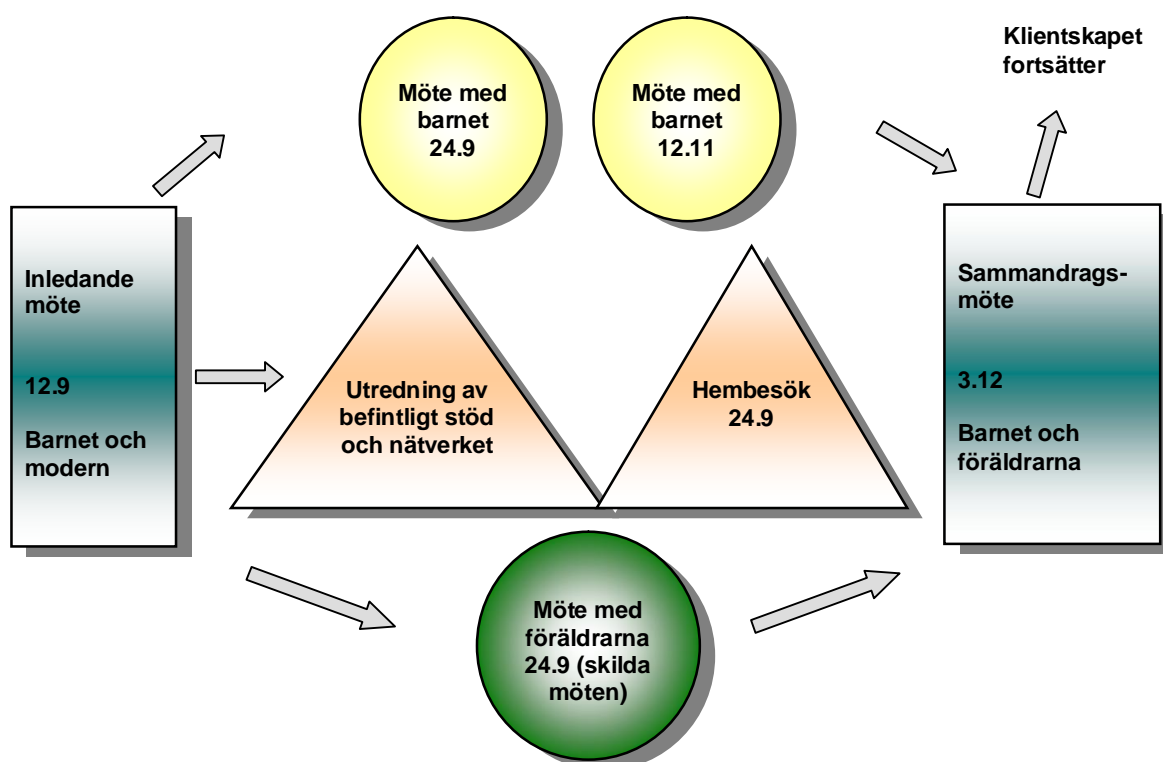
Inledande möte

12.9

Barnet och modern

Möte med barnet 24.9

Möte med barnet 12.11

Klientskapet fortsätter

Utredning av befintligt stöd och nätverket

Hembesök 24.9

Sammandrags-möte

3.12

Barnet och föräldrarna

Möte med föräldrarna 24.9 (skilda möten)